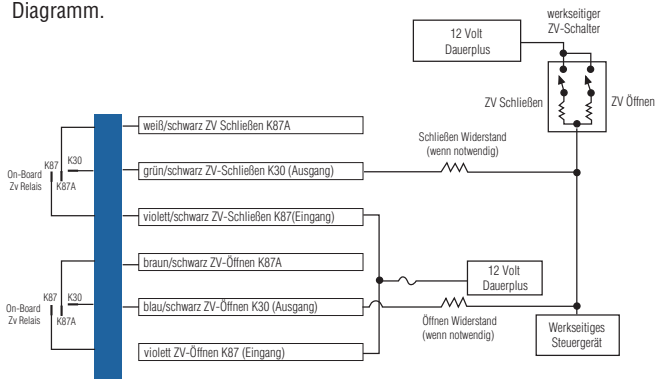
Diagramm.

12 Volt Dauerplus

werkseitiger ZV-Schalter

ZV Schließen

ZV Öffnen

On-Board Zv Relais

K87

K30

K87A

weiß/schwarz ZV Schließen K87A

grün/schwarz ZV-Schließen K30 (Ausgang)

Schließen Widerstand (wenn notwendig)

violett/schwarz ZV-Schließen K87(Eingang)

braun/schwarz ZV-Öffnen K87A

12 Volt Dauerplus

On-Board Zv Relais

K87

K30

K87A

blau/schwarz ZV-Öffnen K30 (Ausgang)

Öffnen Widerstand (wenn notwendig)

violett ZV-Öffnen K87 (Eingang)

Werkseitiges Steuergerät